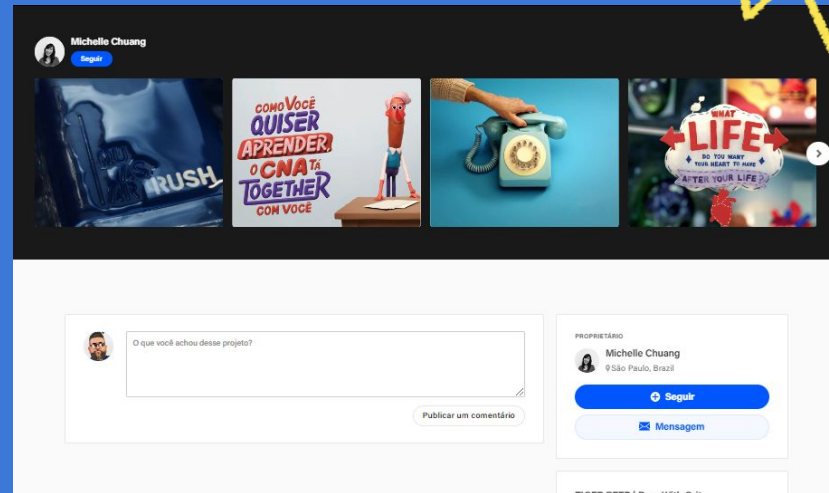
Michelle Chuang
Seguir

RUSH

COMO VOCÊ QUISER APRENDER, O CNA TÁ TOGETHER COM VOCÊ

WHAT LIFE DO YOU WANT YOUR HEART TO HAVE AFTER YOUR LIFE

O que você achou desse projeto?

Publicar um comentário

PROPRIETÁRIO
Michelle Chuang
São Paulo, Brazil
Seguir
Mensagem